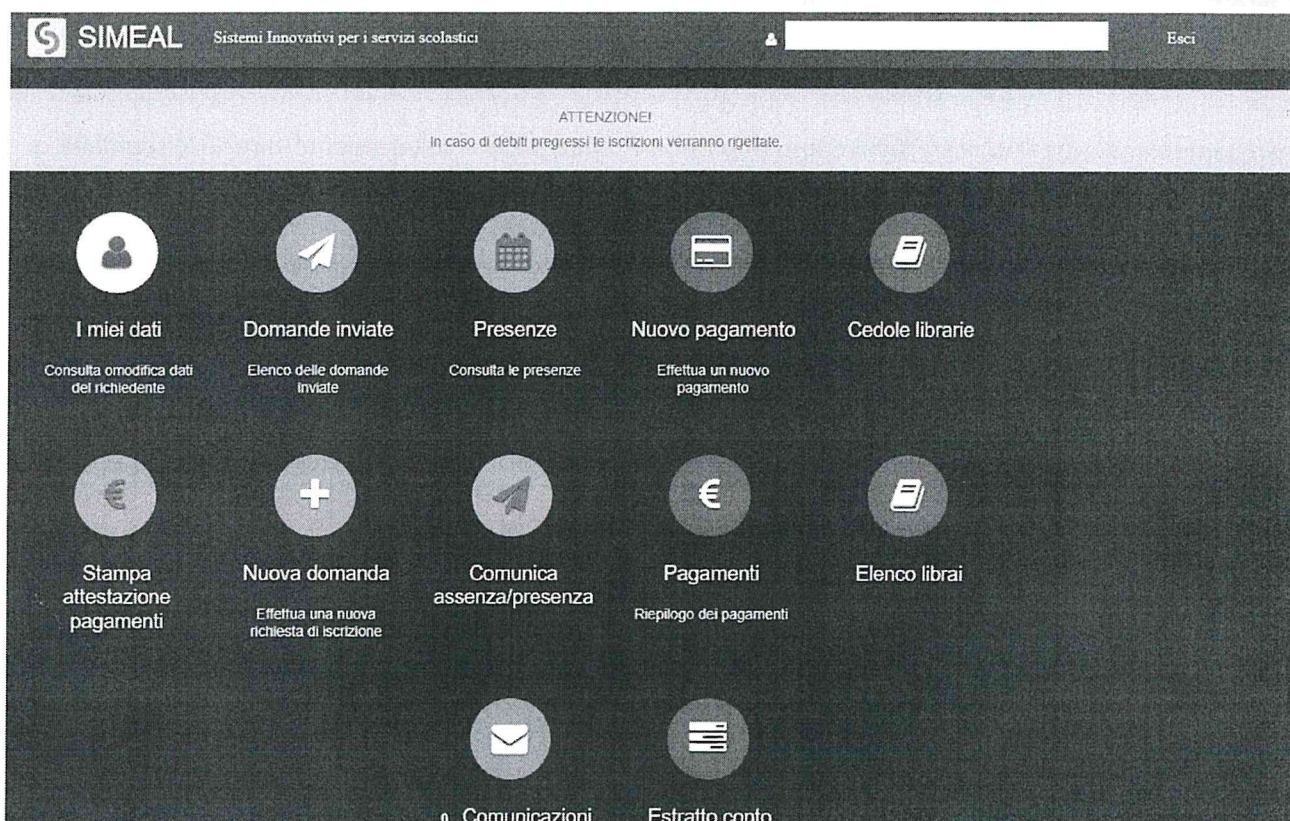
SIMEAL Sistemi Innovativi per i servizi scolastici

Esci

ATTENZIONE!
In caso di debiti pregressi le iscrizioni verranno rigettate.

I miei dati
Consulta omodifica dati del richiedente

Domande inviate
Elenco delle domande inviate

Presenze
Consulta le presenze

Nuovo pagamento
Effettua un nuovo pagamento

Cedole librarie

Stampa attestazione pagamenti

Nuova domanda
Effettua una nuova richiesta di iscrizione

Comunica assenza/presenza

Pagamenti
Riepilogo dei pagamenti

Elenco librai

0 Comunicazioni

Estratto conto